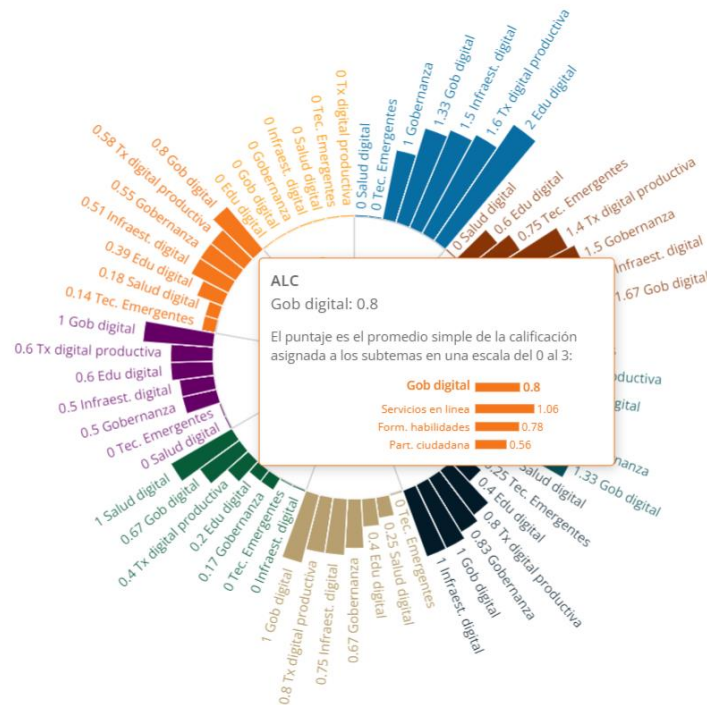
0 Salud digital
0 Tec. Emergentes
1 Gobernanza
1.33 Gob digital
1.5 Infraest. digital
1.6 Tx digital productiva
2 Edu digital

0 Salud digital
0.6 Edu digital
0.75 Tec. Emergentes
1.4 Tx digital productiva
1.5 Gobernanza
Infraest. digital
1.67 Gob digital

productiva
digital
nanza
1.33 Gob digital
Salud digital
0.25 Tec. Emergentes
0.4 Edu digital
0.8 Tx digital productiva
0.83 Gobernanza
1 Gob digital
1 Infraest. digital

0 Tec. Emergentes
0.25 Salud digital
0.4 Edu digital
0.67 Gobernanza
0.75 Infraest. digital
0.8 Tx digital productiva
1 Gob digital

0 Infraest. digital
0 Tec. Emergentes
0.17 Gobernanza
0.2 Edu digital
0.4 Tx digital productiva
0.67 Gob digital
1 Salud digital

0 Salud digital
0 Tec. Emergentes
0.5 Gobernanza
0.5 Infraest. digital
0.6 Edu digital
0.6 Tx digital productiva
1 Gob digital

0.14 Tec. Emergentes
0.18 Salud digital
0.39 Edu digital
0.51 Infraest. digital
0.55 Gobernanza
0.58 Tx digital productiva
0.8 Gob digital

0 Edu digital
0 Gob digital
0 Gobernanza
0 Infraest. digital
0 Salud digital
0 Tec. Emergentes
0 Tx digital productiva

ALC
Gob digital: 0.8

El puntaje es el promedio simple de la calificación asignada a los subtemas en una escala del 0 al 3:

Gob digital 0.8
Servicios en línea 1.06
Form. habilidades 0.78
Part. ciudadana 0.56